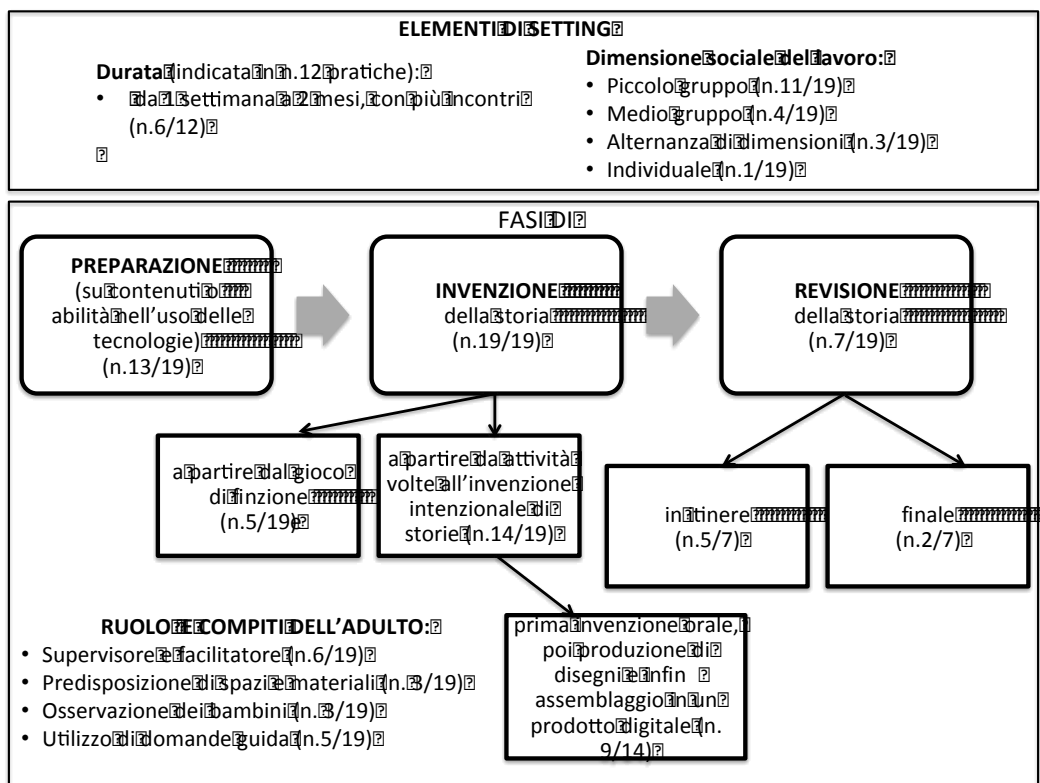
ELEMENTI DI SETTING

Durata (indicata in n.12 pratiche):
• da 1 settimana a 2 mesi, con più incontri (n.6/12)

Dimensione sociale del lavoro:
• Piccolo gruppo (n.11/19)
• Medio gruppo (n.4/19)
• Alternanza di dimensioni (n.3/19)
• Individuale (n.1/19)

FASI DI

PREPARAZIONE (su contenuti o abilità nell'uso delle tecnologie) (n.13/19)

INVENZIONE della storia (n.19/19)

REVISIONE della storia (n.7/19)

a partire dal gioco di finzione (n.5/19)

a partire da attività volte all'invenzione intenzionale di storie (n.14/19)

in itinere (n.5/7)

finale (n.2/7)

prima invenzione orale, poi produzione di disegni e infin assemblaggio in un prodotto digitale (n. 9/14)

RUOLO E COMPITI DELL'ADULTO:
• Supervisore e facilitatore (n.6/19)
• Predisposizione di spazi e materiali (n.3/19)
• Osservazione dei bambini (n.3/19)
• Utilizzo di domande guida (n.5/19)